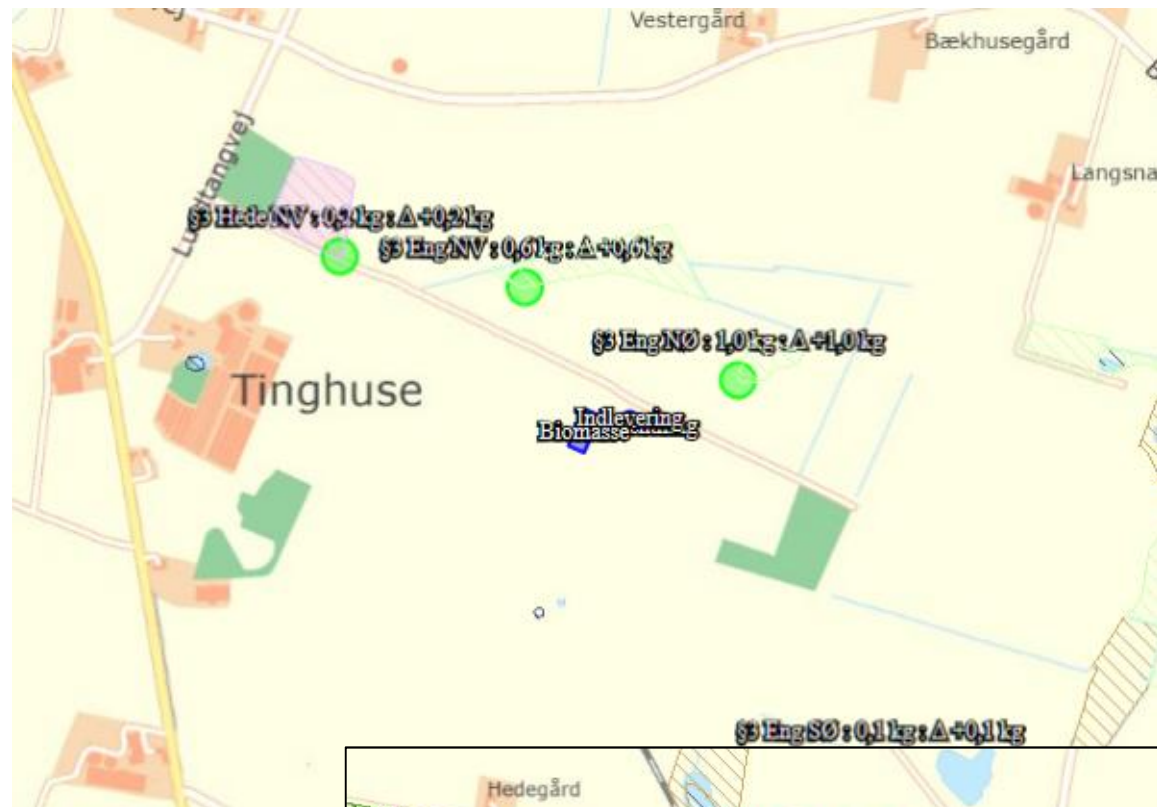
Vestergård
Bækhusegård
Langsna
Lundtangvej
§3 Hede NV : 0,21kg : Δ +0,21kg
§3 Eng NV : 0,61kg : Δ +0,61kg
§3 Eng NØ : 1,0 kg : Δ +1,0 kg
Tinghuse
Indlevering
Biomasse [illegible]g
§3 Eng SØ : 0,1 kg : Δ +0,1 kg
Hedegård